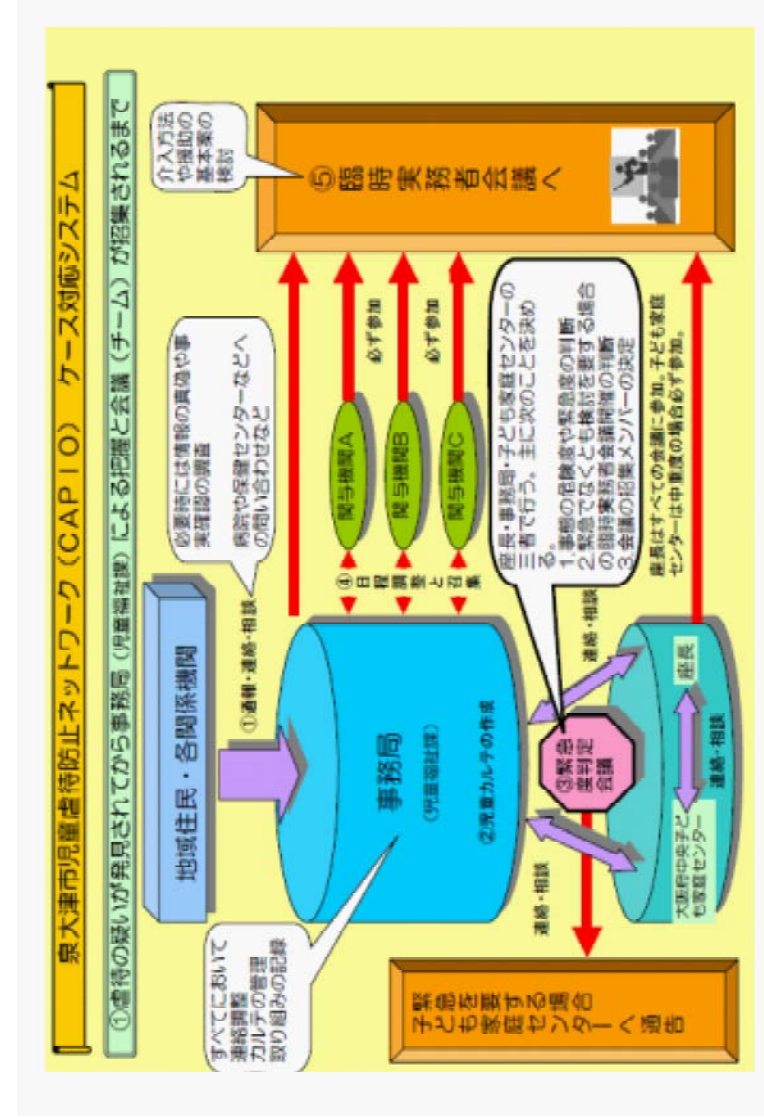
泉大津市児童虐待防止ネットワーク（CAPIO）　ケース対応システム

①虐待の疑いが発見されてから事務局（児童福祉課）による把握と会議（チーム）が招集されるまで

地域住民・各関係機関

①通報・連絡・相談

必要時には情報の真偽や事実確認の調査

病院や保育センターなどへの問い合わせなど

事務局
（児童福祉課）

②児童カルテの作成

すべてにおいて連絡調整
カルテの管理
取り組みの記録

④日程調整と召集

関与機関A

関与機関B

関与機関C

必ず参加

必ず参加

⑤臨時実務者会議へ

介入方法や援助の基本案の検討

③緊急度判定会議

座長・事務局・子ども家庭センターの三者で行う。主に次のことを決める。
1.事例の危険度や緊急度の判断
2.緊急で取り組みを要する場合の担当実務者会議開催の判断
3.会議の招集メンバーの決定

連絡・相談

連絡・相談

座長

大阪府中央子ども家庭センター

連絡・相談

座長はすべての会議に参加。子ども家庭センターは中度度の場合必ず参加。

緊急を要する場合
子ども家庭センターへ通告